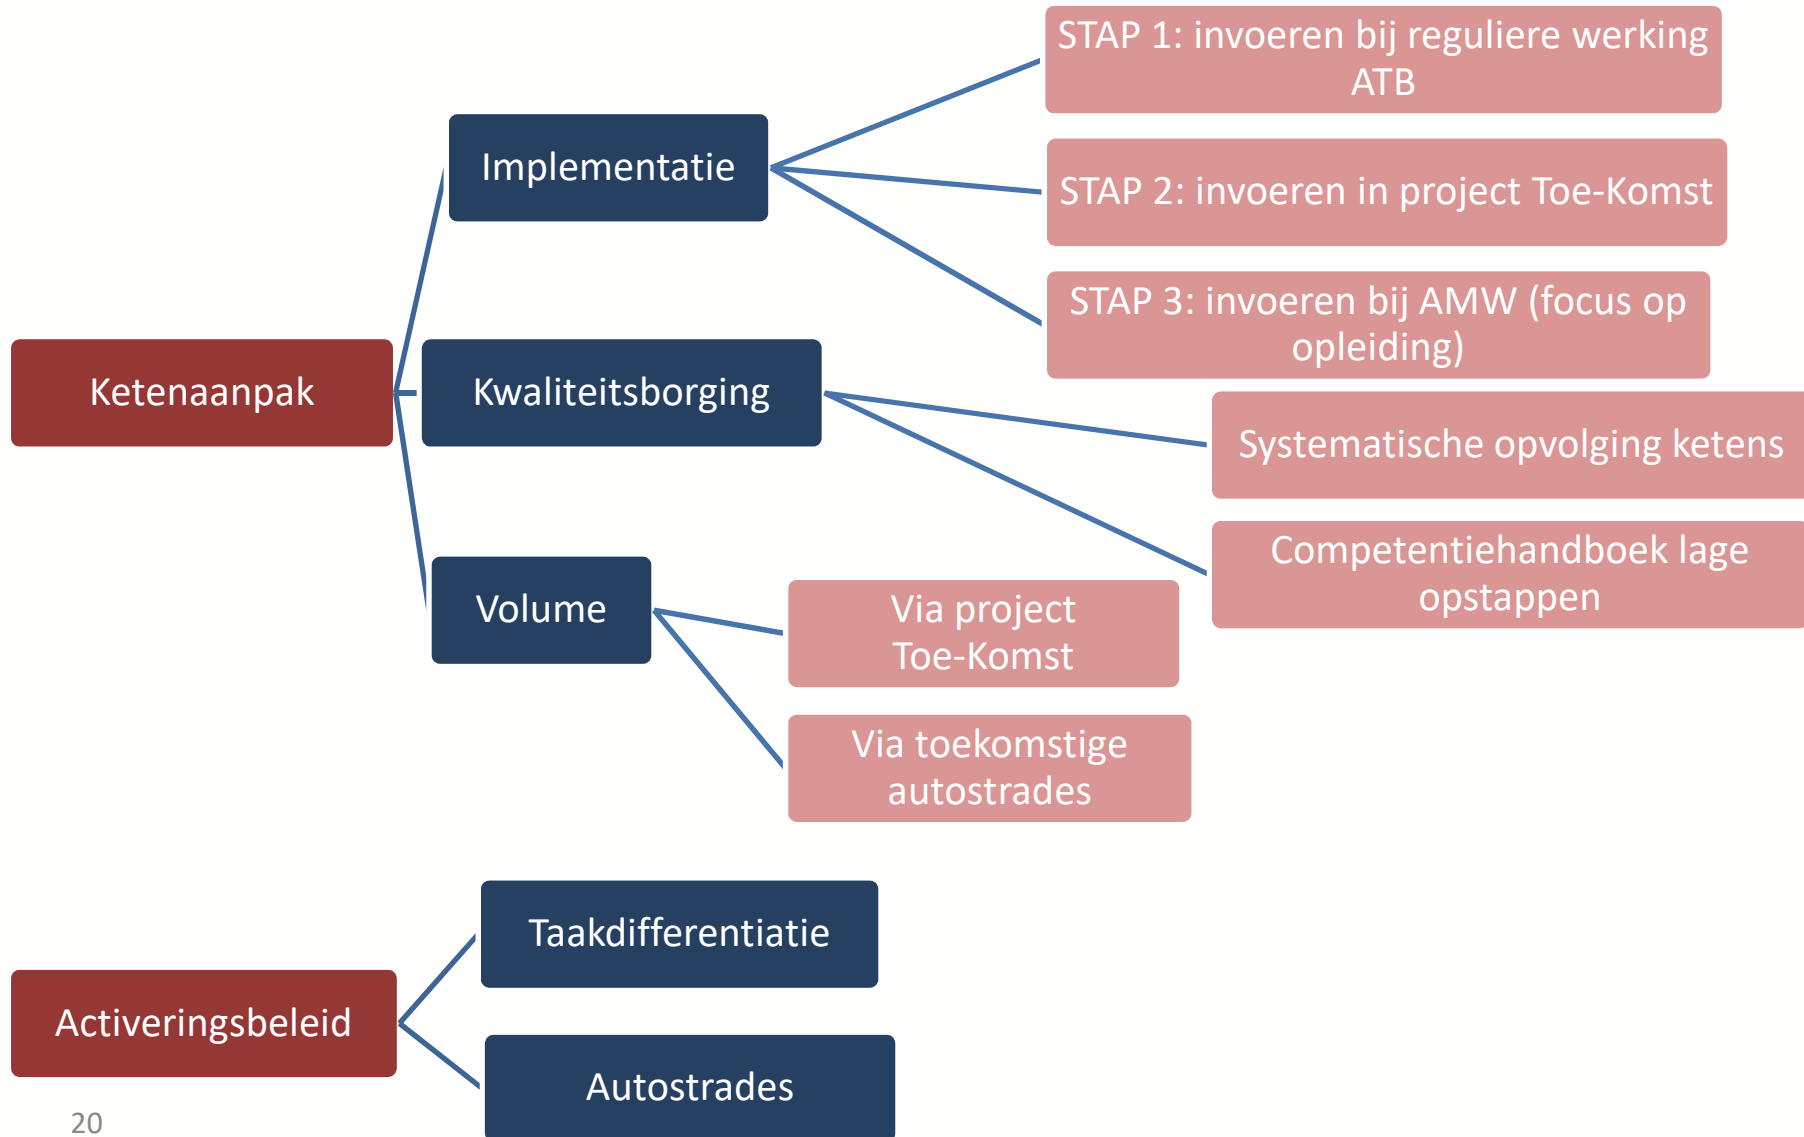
Ketenaanpak

Implementatie

STAP 1: invoeren bij reguliere werking ATB

STAP 2: invoeren in project Toe-Komst

STAP 3: invoeren bij AMW (focus op opleiding)

Kwaliteitsborging

Systematische opvolging ketens

Competentiehandboek lage opstappen

Volume

Via project Toe-Komst

Via toekomstige autostrades

Activeringsbeleid

Taakdifferentiatie

Autostrades

20